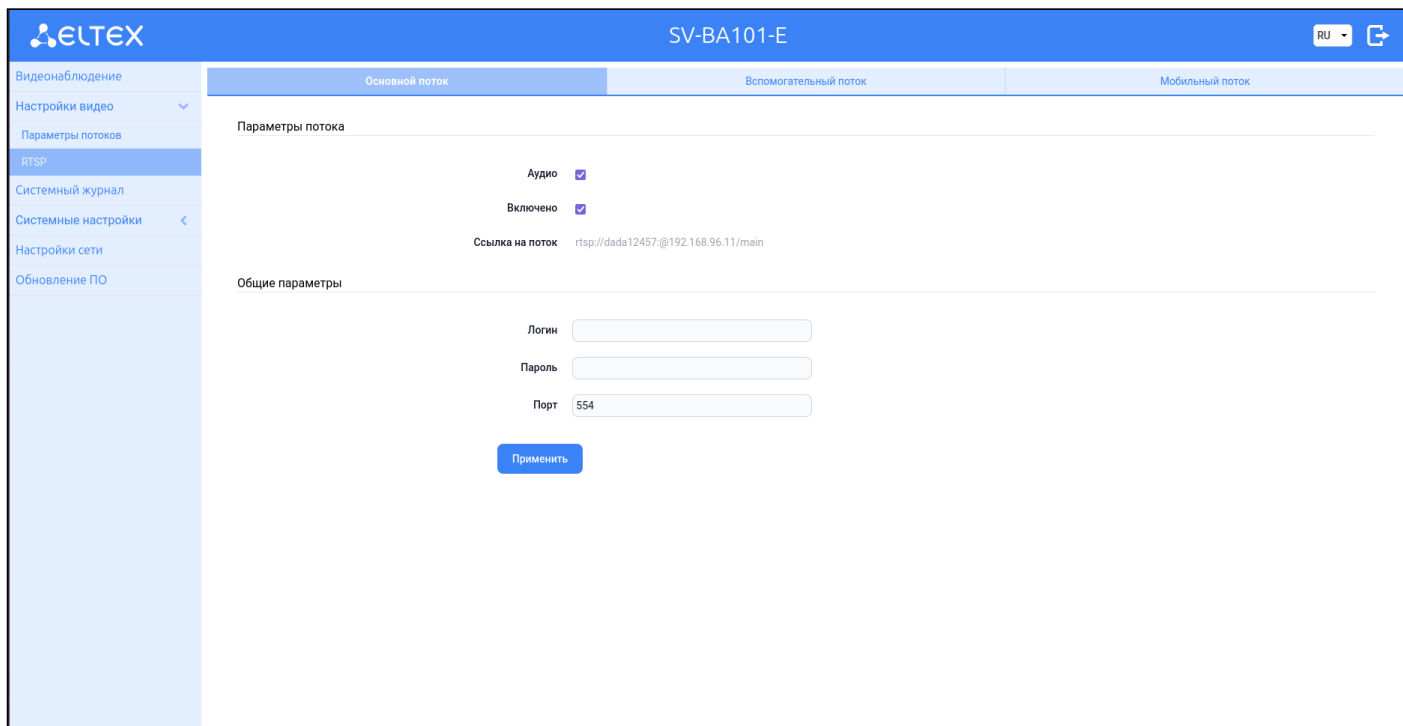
ELTEX

SV-BA101-E

RU

Видеонаблюдение
Настройки видео
Параметры потоков
RTSP
Системный журнал
Системные настройки
Настройки сети
Обновление ПО

Основной поток | Вспомогательный поток | Мобильный поток

Параметры потока

Аудио

Включено

Ссылка на поток rtsp://dada12457:@192.168.96.11/main

Общие параметры

Логин

Пароль

Порт 554

Применить